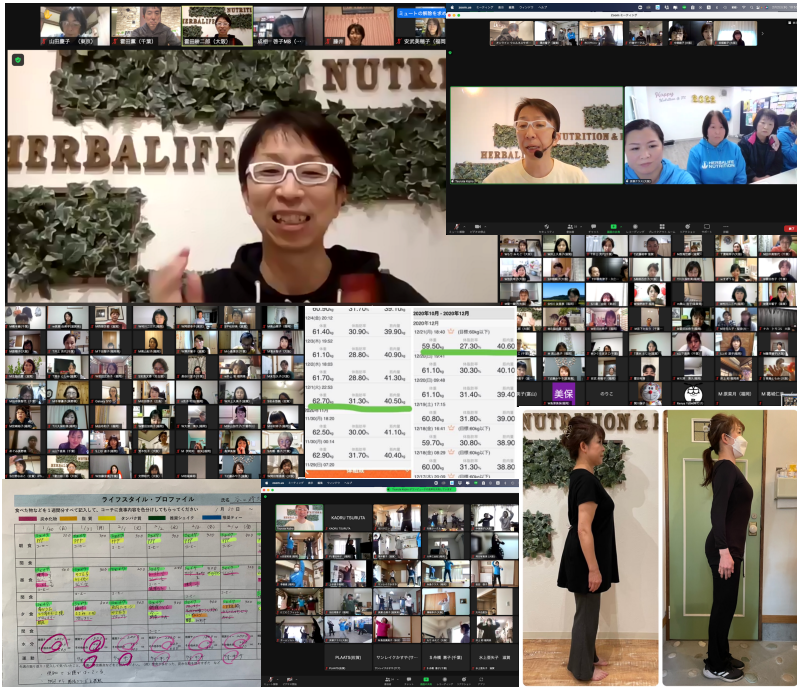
山田愛子（東京）
新田（千葉）
新田耕二郎（大阪）
ミュートの解除をお
安武美穂子（福岡
NUTRITI
HERBALIFE
NUTRITION &
HERBALIFE
HERBALIFE NUTRITION
2020年10月 - 2020年12月
2020年12月
61.40kg 30.90% 39.90%
61.10kg 28.80% 40.90%
61.70kg 28.80% 41.30%
62.70kg 31.30% 40.80%
62.50kg 30.00% 41.10%
62.90kg 31.70% 40.70%
59.50kg 27.30% 40.60
61.10kg 31.40% 39.40
60.80kg 31.80% 39.00
59.70kg 30.80% 39.00
60.00kg 31.20% 38.80
美保
ライフスタイル・プロファイル
KAORU TSURUTA
NUTRITION &